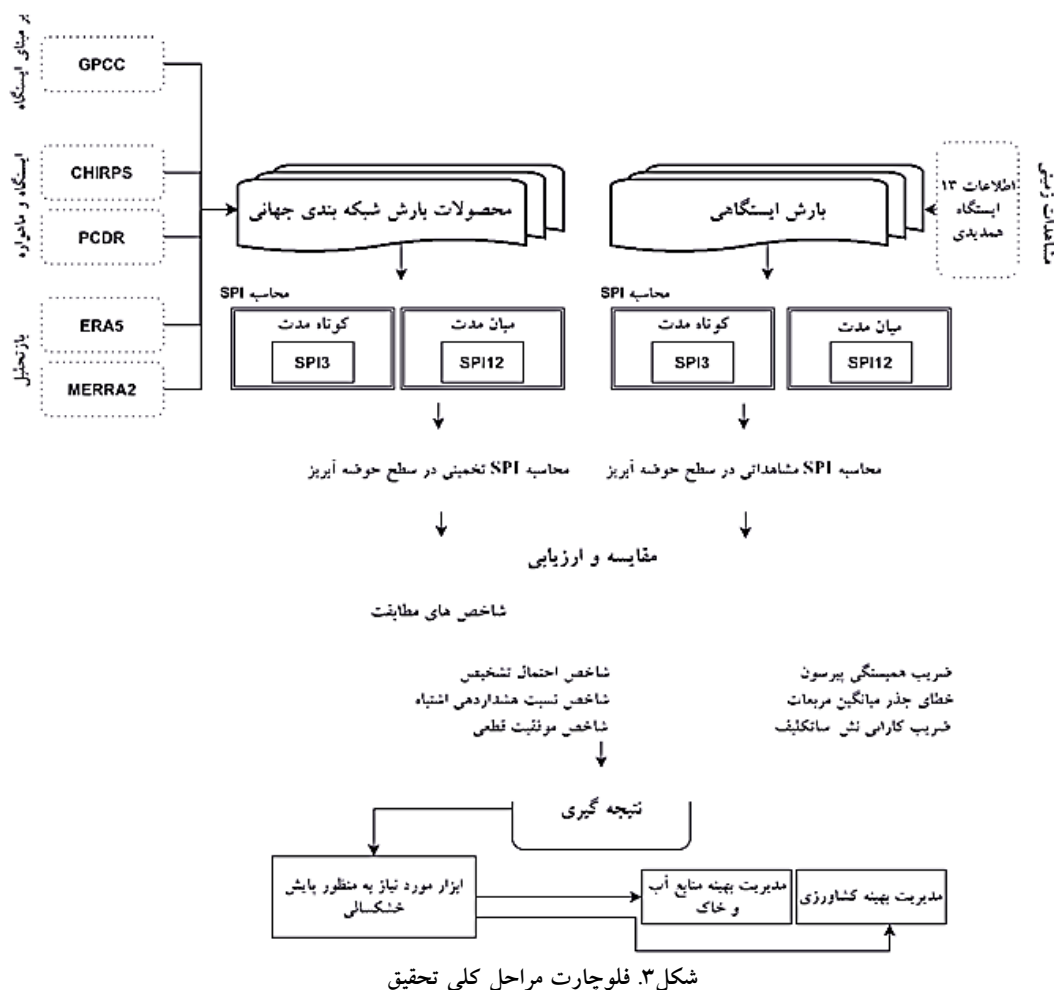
بر مبنای ایستگاه
GPCC
ایستگاه و ماهواره
CHIRPS
PCDR
بازتحلیل
ERA5
MERRA2

محصولات بارش شبکه بندی جهانی

مشاهدات زمینی
اطلاعات ۱۳ ایستگاه همدیدی

بارش ایستگاهی

محاسبه SPI
کوتاه مدت
SPI3
میان مدت
SPI12

محاسبه SPI
کوتاه مدت
SPI3
میان مدت
SPI12

محاسبه SPI تخمینی در سطح حوضه آبریز
محاسبه SPI مشاهداتی در سطح حوضه آبریز

مقایسه و ارزیابی

شاخص های مطابقت

شاخص احتمال تشخیص
شاخص نسبت هشداردهی اشتباه
شاخص موفقیت قطعی

ضریب همبستگی پیرسون
خطای جذر میانگین مربعات
ضریب کارایی نش ساتکلیف

نتیجه گیری

ابزار مورد نیاز به منظور پایش خشکسالی
مدیریت بهینه منابع آب و خاک
مدیریت بهینه کشاورزی

شکل۳. فلوچارت مراحل کلی تحقیق